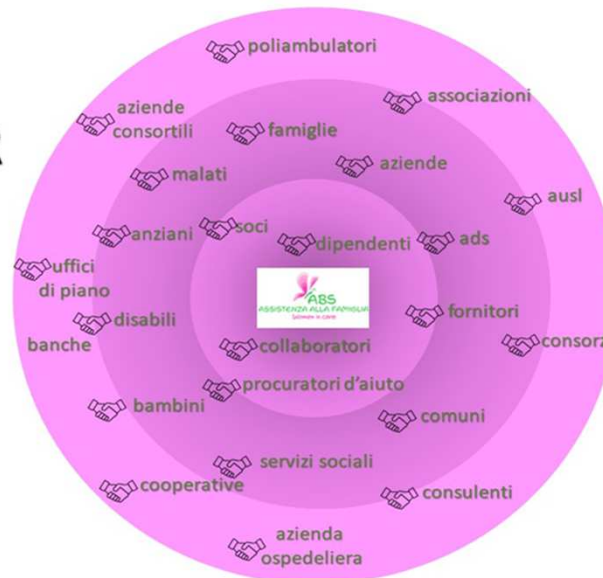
poliambulatori

aziende consortili

associazioni

famiglie

aziende

malati

ausl

anziani

soci

dipendenti

ads

uffici di piano

ABS
ASSISTENZA ALLA FAMIGLIA
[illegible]

disabili

fornitori

banche

collaboratori

consor

procuratori d'aiuto

bambini

comuni

servizi sociali

cooperative

consulenti

azienda ospedeliera